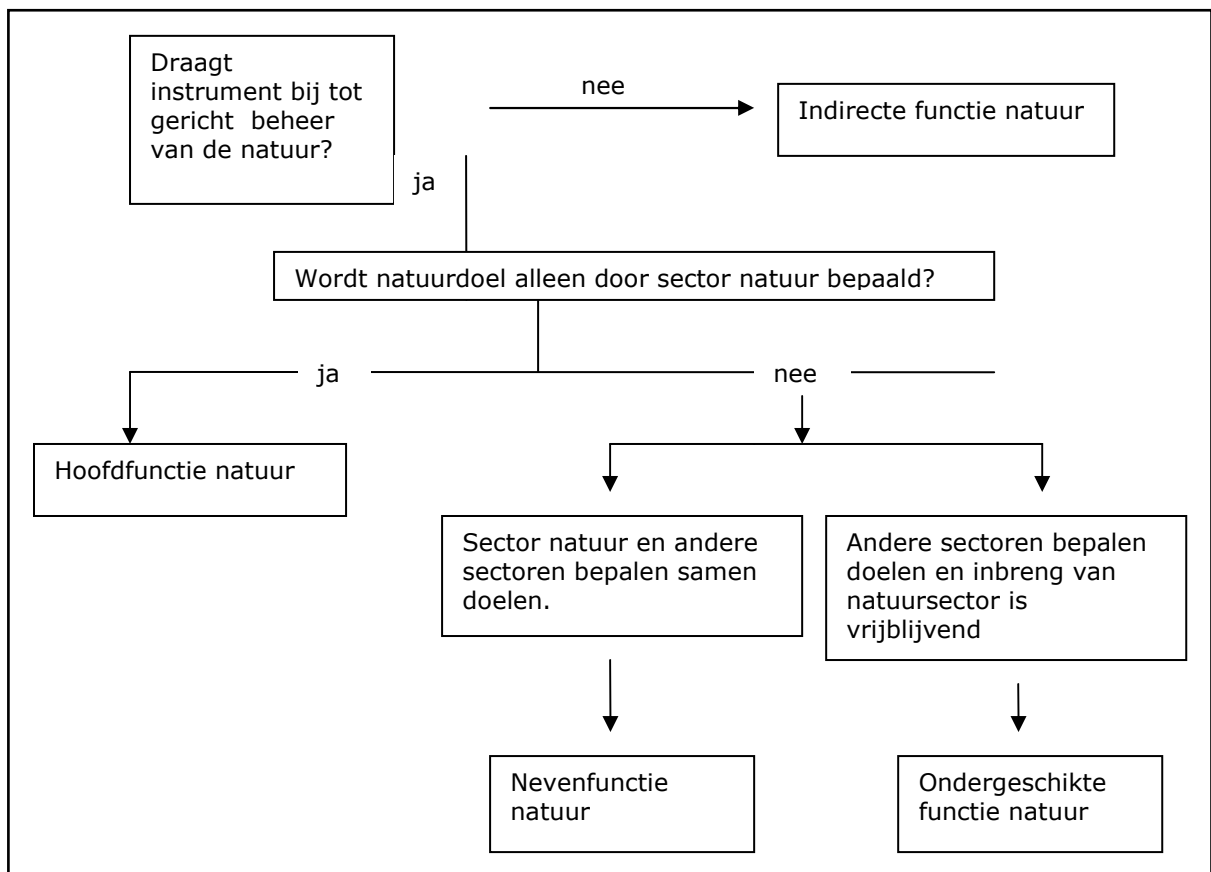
Draagt instrument bij tot gericht beheer van de natuur?

nee

Indirecte functie natuur

ja

Wordt natuurdoel alleen door sector natuur bepaald?

ja

nee

Hoofdfunctie natuur

Sector natuur en andere sectoren bepalen samen doelen.

Andere sectoren bepalen doelen en inbreng van natuursector is vrijblijvend

Nevenfunctie natuur

Ondergeschikte functie natuur